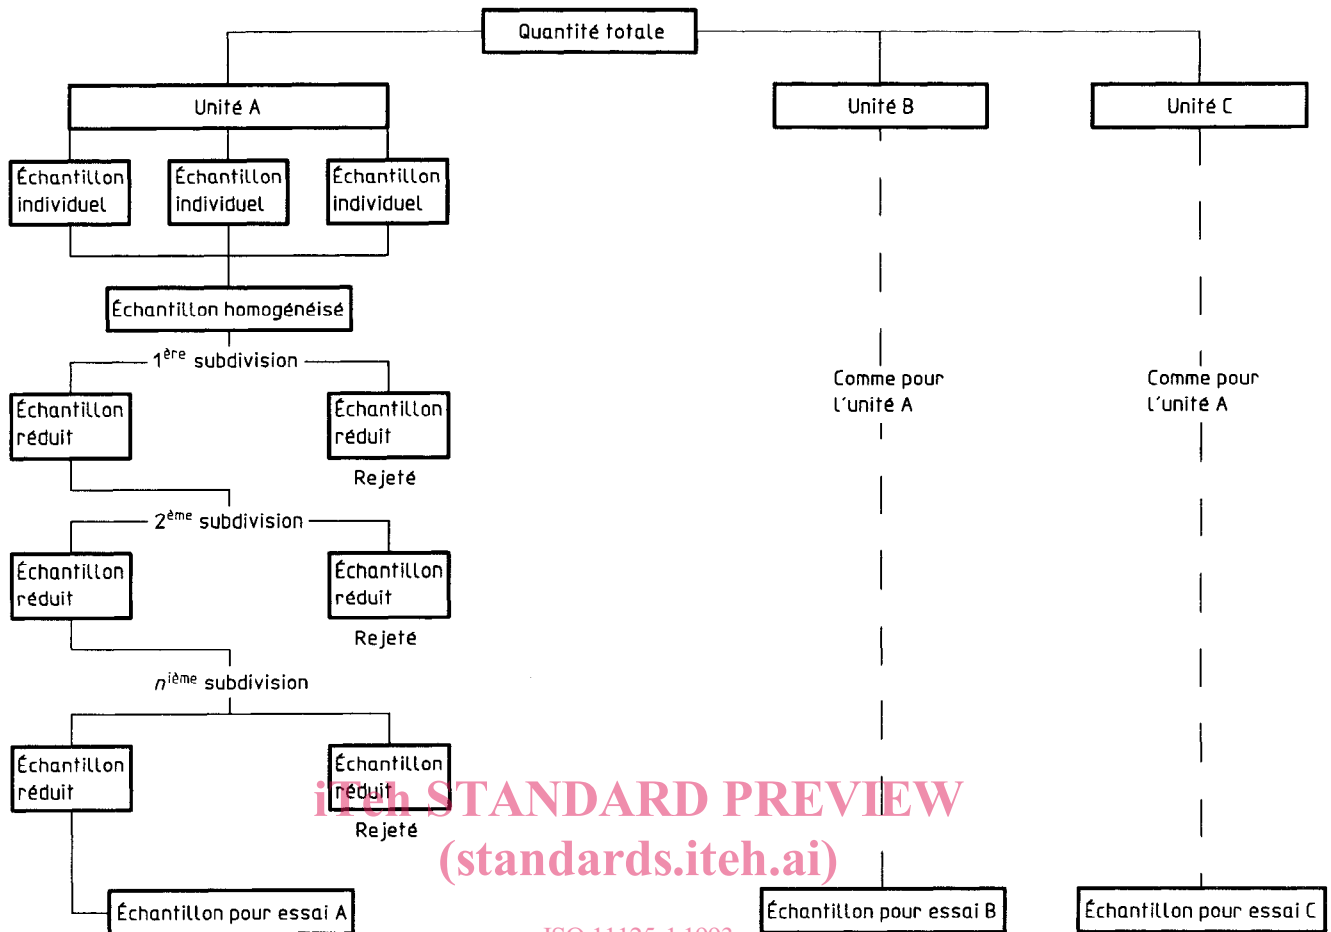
Quantité totale

Unité A

Unité B

Unité C

Échantillon individuel

Échantillon individuel

Échantillon individuel

Échantillon homogénéisé

$1^{ère}$ subdivision

Échantillon réduit

Échantillon réduit

Rejeté

$2^{ème}$ subdivision

Échantillon réduit

Échantillon réduit

Rejeté

$n^{ième}$ subdivision

Échantillon réduit

Échantillon réduit

Rejeté

Échantillon pour essai A

Comme pour l'unité A

Échantillon pour essai B

Comme pour l'unité A

Échantillon pour essai C

iTeh STANDARD PREVIEW
(standards.iteh.ai)

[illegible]